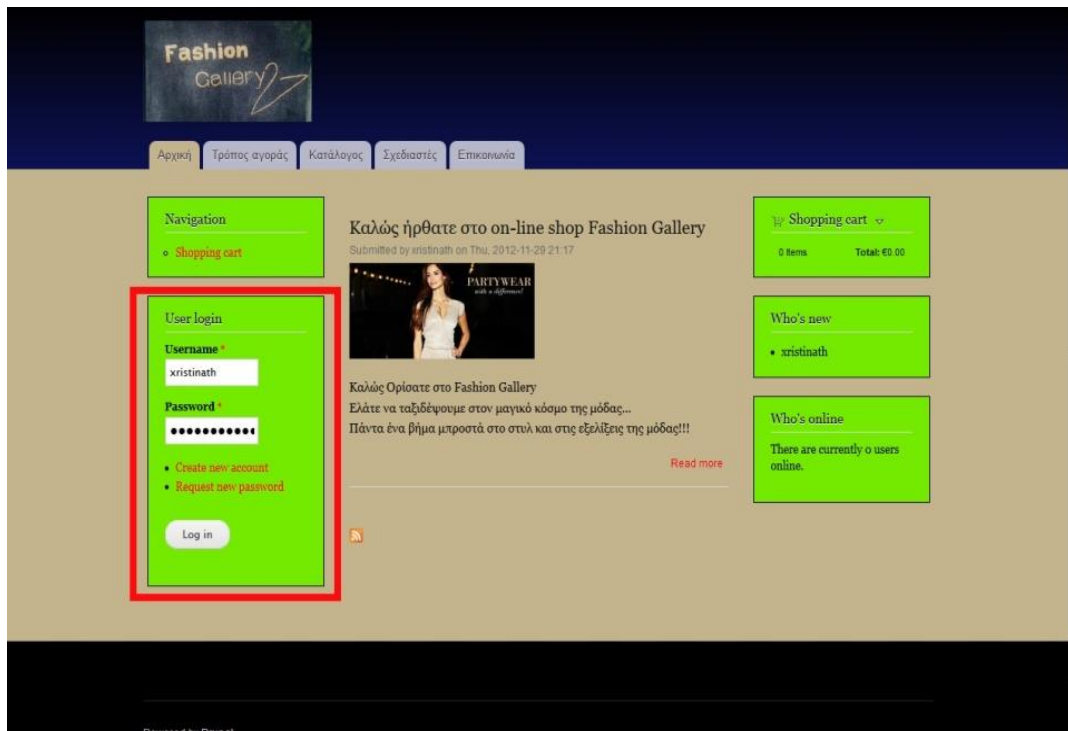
Fashion Gallery

Αρχική | Τρόπος αγοράς | Κατάλογος | Σχεδιαστές | Επικοινωνία

Navigation

Shopping cart

User login

Username *

xristinath

Password *

•••••••••••

Create new account

Request new password

Log in

Καλώς ήρθατε στο on-line shop Fashion Gallery

Submitted by xristinath on Thu, 2012-11-29 21:17

PARTYWEAR with a difference!

Καλώς Ορίσατε στο Fashion Gallery

Ελάτε να ταξιδέψουμε στον μαγικό κόσμο της μόδας...

Πάντα ένα βήμα μπροστά στο στυλ και στις εξελίξεις της μόδας!!!

Read more

Shopping cart

0 Items Total: €0.00

Who's new

xristinath

Who's online

There are currently 0 users online.

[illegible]